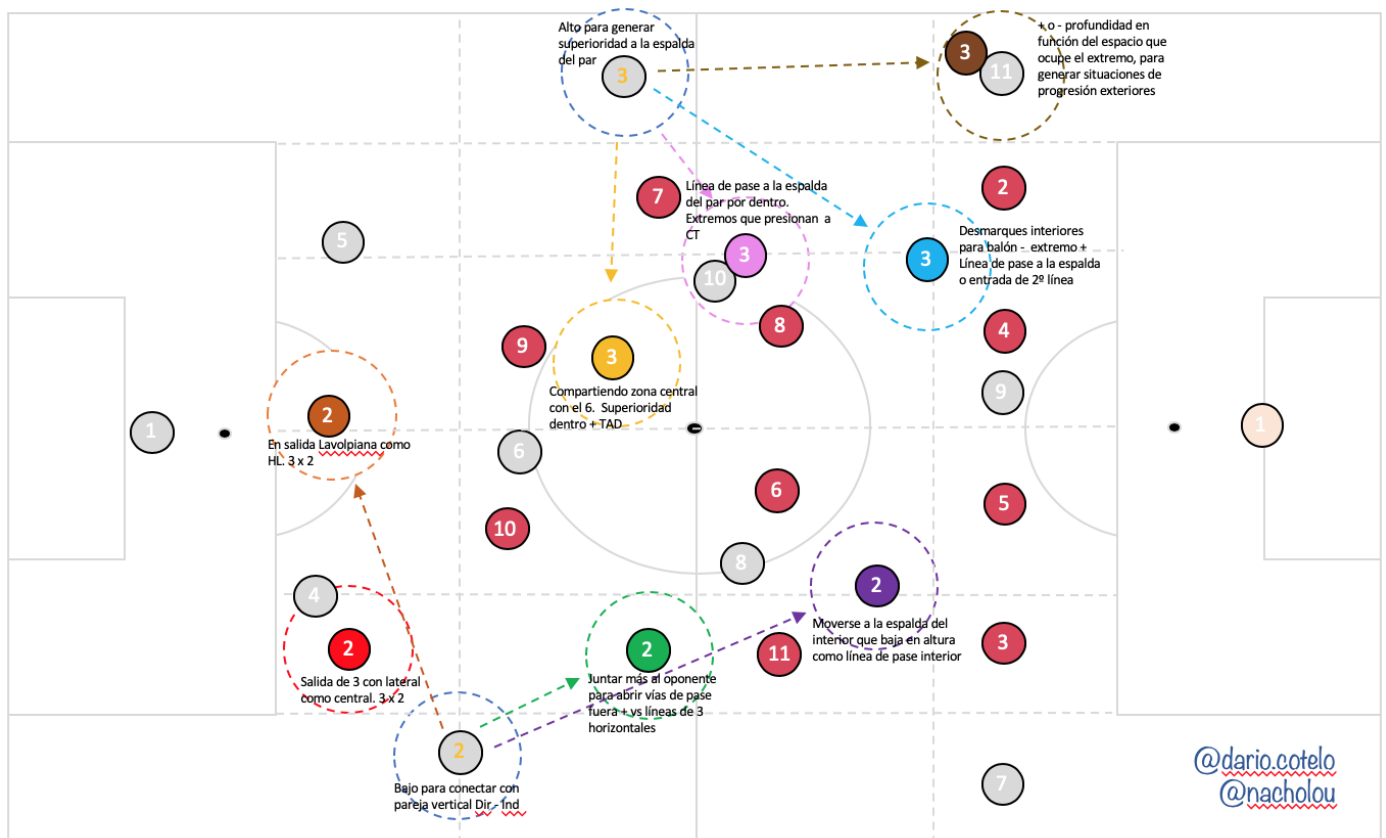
Alto para generar superioridad a la espalda del par

3

+ o - profundidad en función del espacio que ocupe el extremo, para generar situaciones de progresión exteriores

3

11

7

Línea de pase a la espalda del par por dentro. Extremos que presionan a CT

2

5

3

10

3

Desmarques interiores para balón - extremo + Línea de pase a la espalda o entrada de 2º línea

8

4

9

3

9

2

Compartiendo zona central con el 6. Superioridad dentro + TAD

9

1

En salida Lavolpiana como HL. 3 x 2

6

1

6

5

10

8

2

4

2

Moverse a la espalda del interior que baja en altura como línea de pase interior

2

3

11

Salida de 3 con lateral como central. 3 x 2

Juntar más al oponente para abrir vías de pase fuera + vs líneas de 3 horizontales

2

Bajo para conectar con pareja vertical Dir - Ind

7

@dario.cotelo
@nacholou